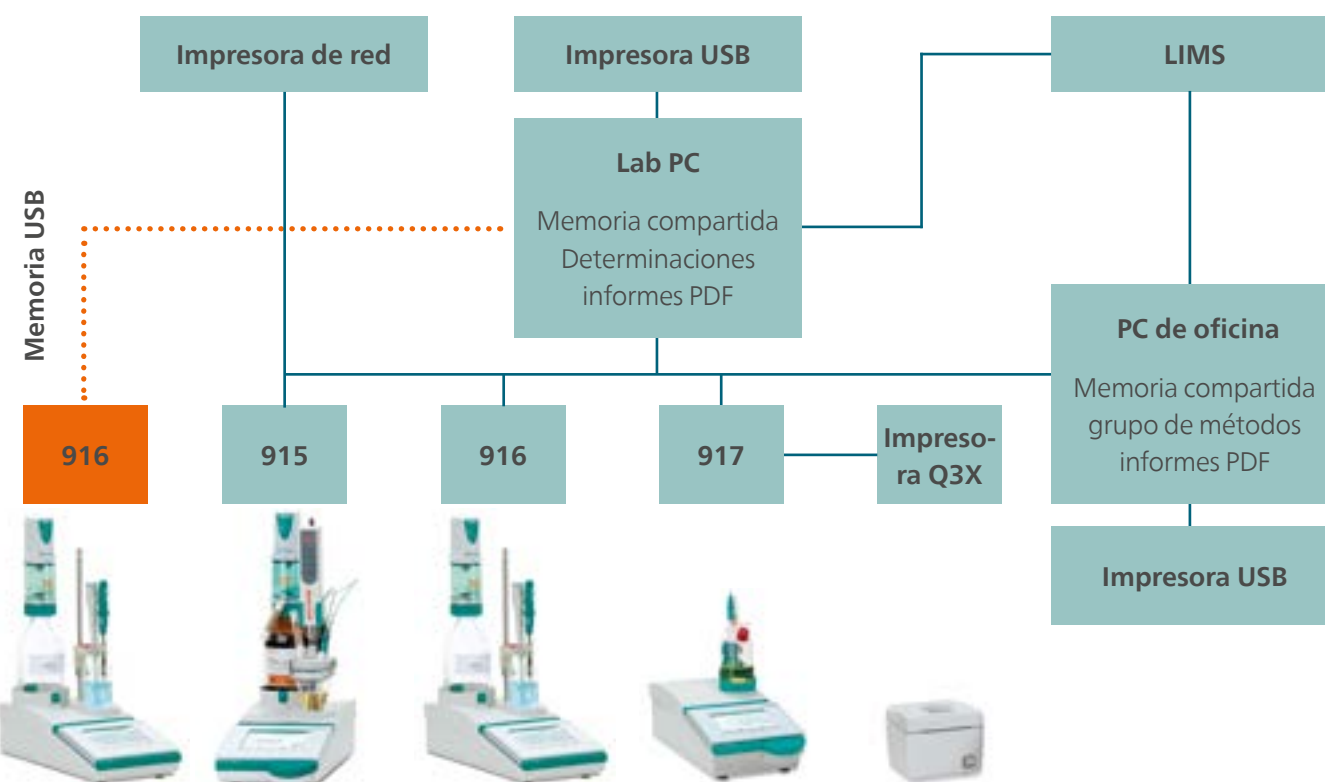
Impresora de red

Impresora USB

LIMS

Lab PC

Memoria compartida Determinaciones informes PDF

Memoria USB

PC de oficina

Memoria compartida grupo de métodos informes PDF

916

915

916

917

Impresora Q3X

Impresora USB